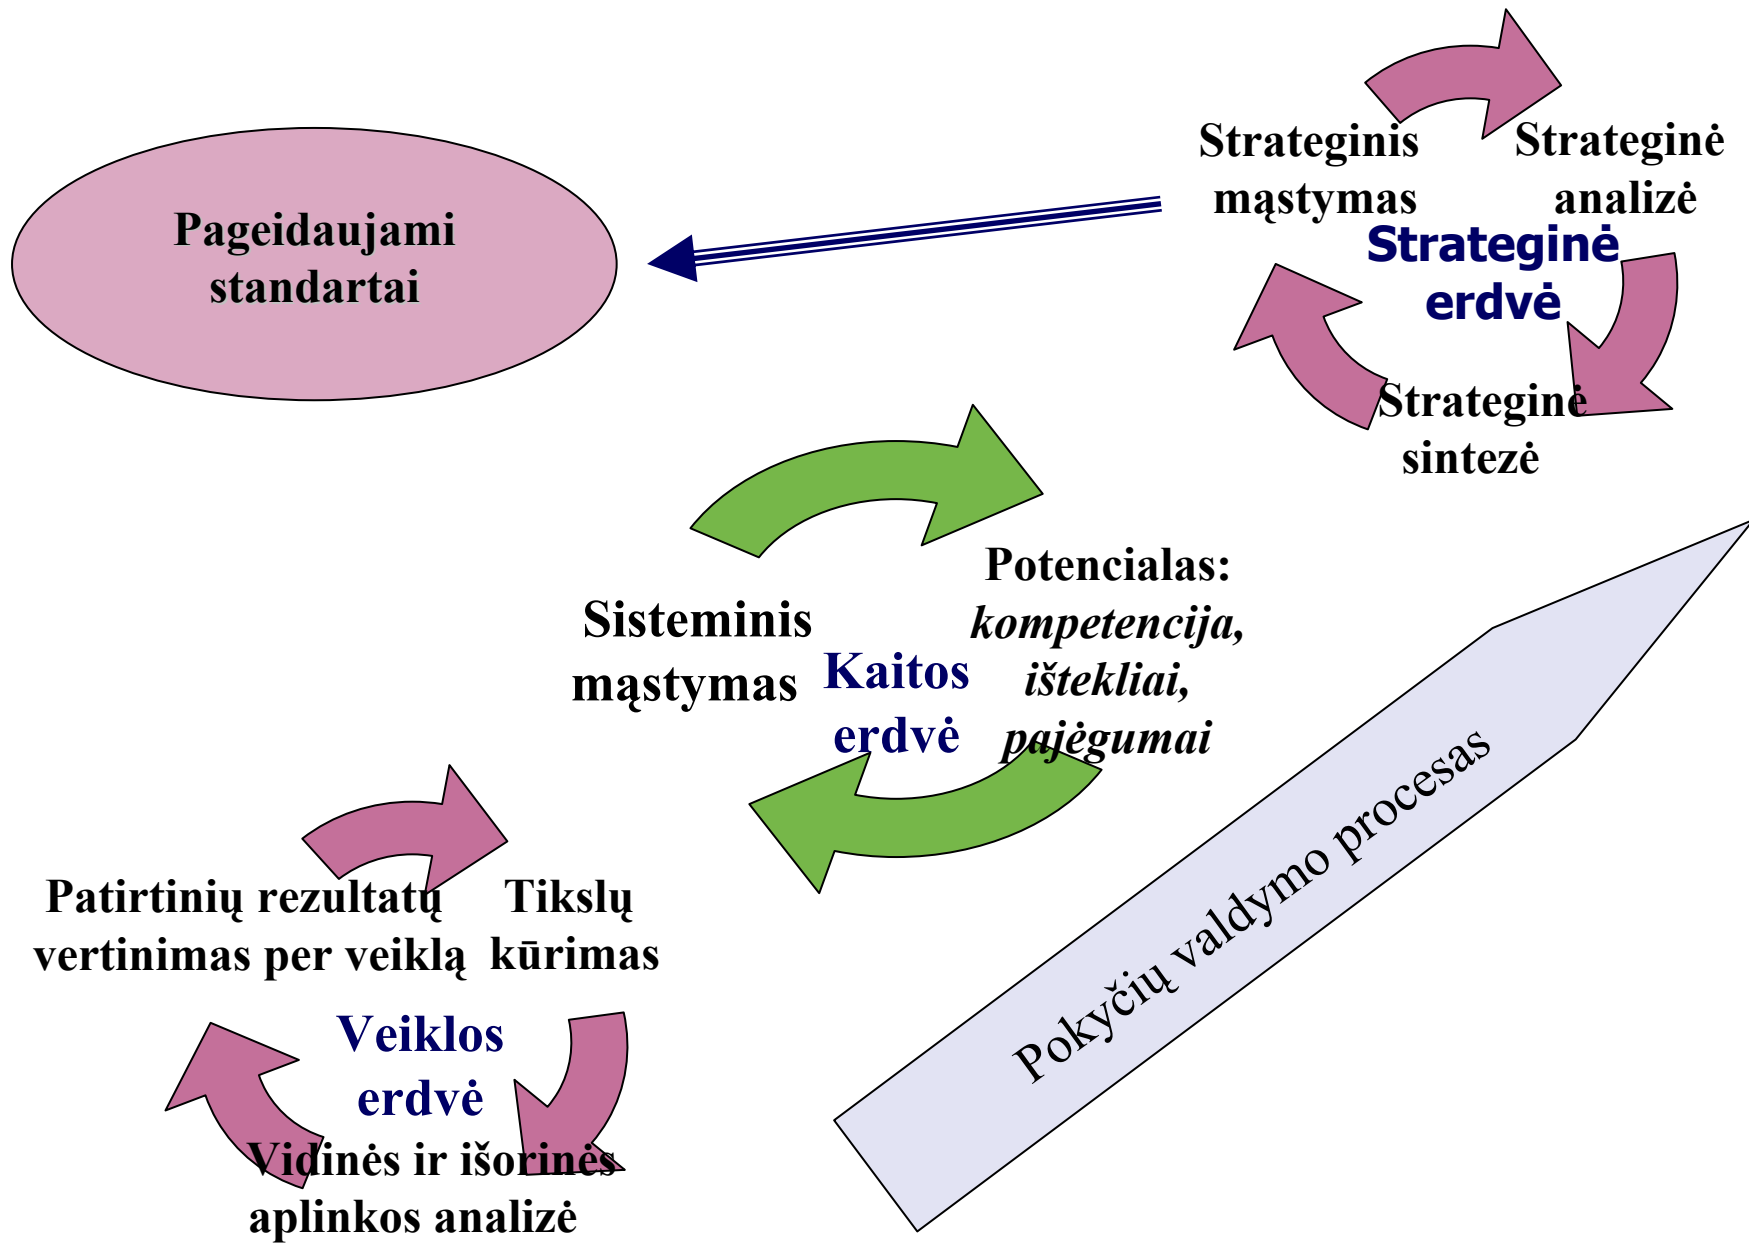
Strateginis mąstymas

Strateginė analizė

Strateginė erdvė

Strateginė sintezė

Pageidaujami standartai

Sisteminis mąstymas

Kaitos erdvė

Potencialas: *kompetencija, ištekliai, pajėgumai*

Patirtinių rezultatų vertinimas per veiklą

Tikslų kūrimas

Veiklos erdvė

Vidinės ir išorinės aplinkos analizė

Pokyčių valdymo procesas